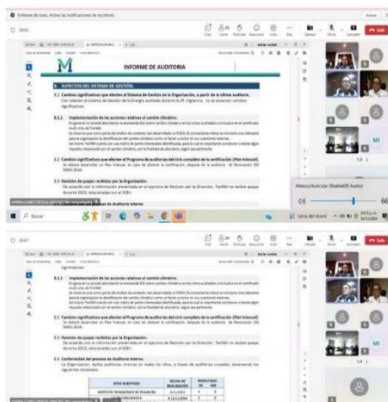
INFORME DE AUDITORIA

3.1 Cambios significativos que afecten al Sistema de Gestión de la Organización, a partir de la última auditoría.

3.2 Cambios significativos que afecten al Programa de auditorías del ciclo completo de la certificación (Plan trianual)

3.3 Revisión de quejas recibidas por la Organización.

3.4 Conformidad del proceso de Auditoría Interna

3.5 Conformidad del proceso de Auditoría Interna

Salir

66

Buscar